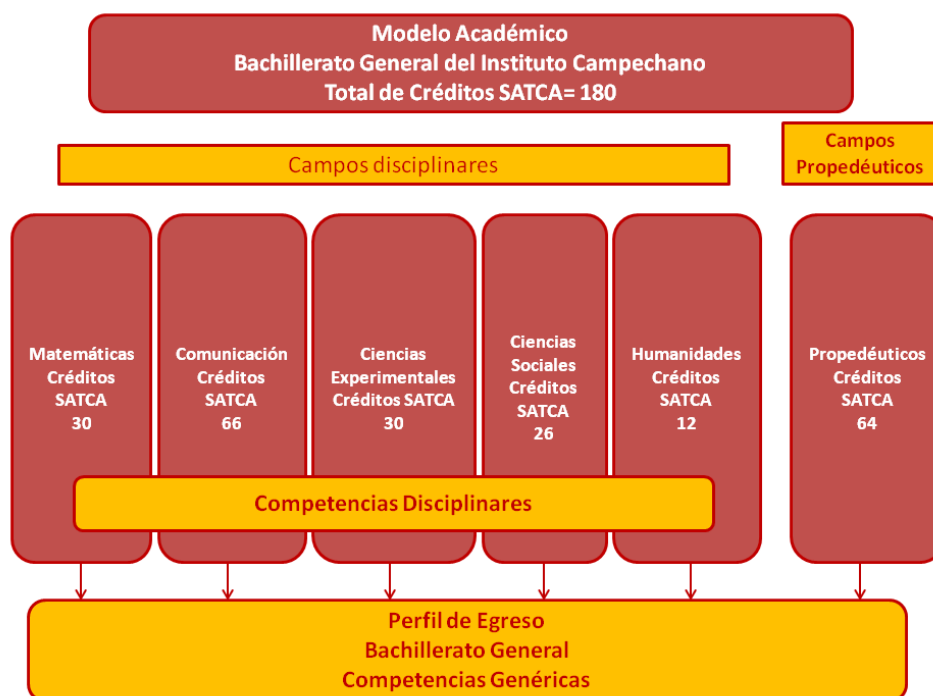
Modelo Académico
Bachillerato General del Instituto Campechano
Total de Créditos SATCA= 180

Campos disciplinares

Campos Propedéuticos

Matemáticas Créditos SATCA 30

Comunicación Créditos SATCA 66

Ciencias Experimentales Créditos SATCA 30

Ciencias Sociales Créditos SATCA 26

Humanidades Créditos SATCA 12

Propedéuticos Créditos SATCA 64

Competencias Disciplinares

Perfil de Egreso
Bachillerato General
Competencias Genéricas